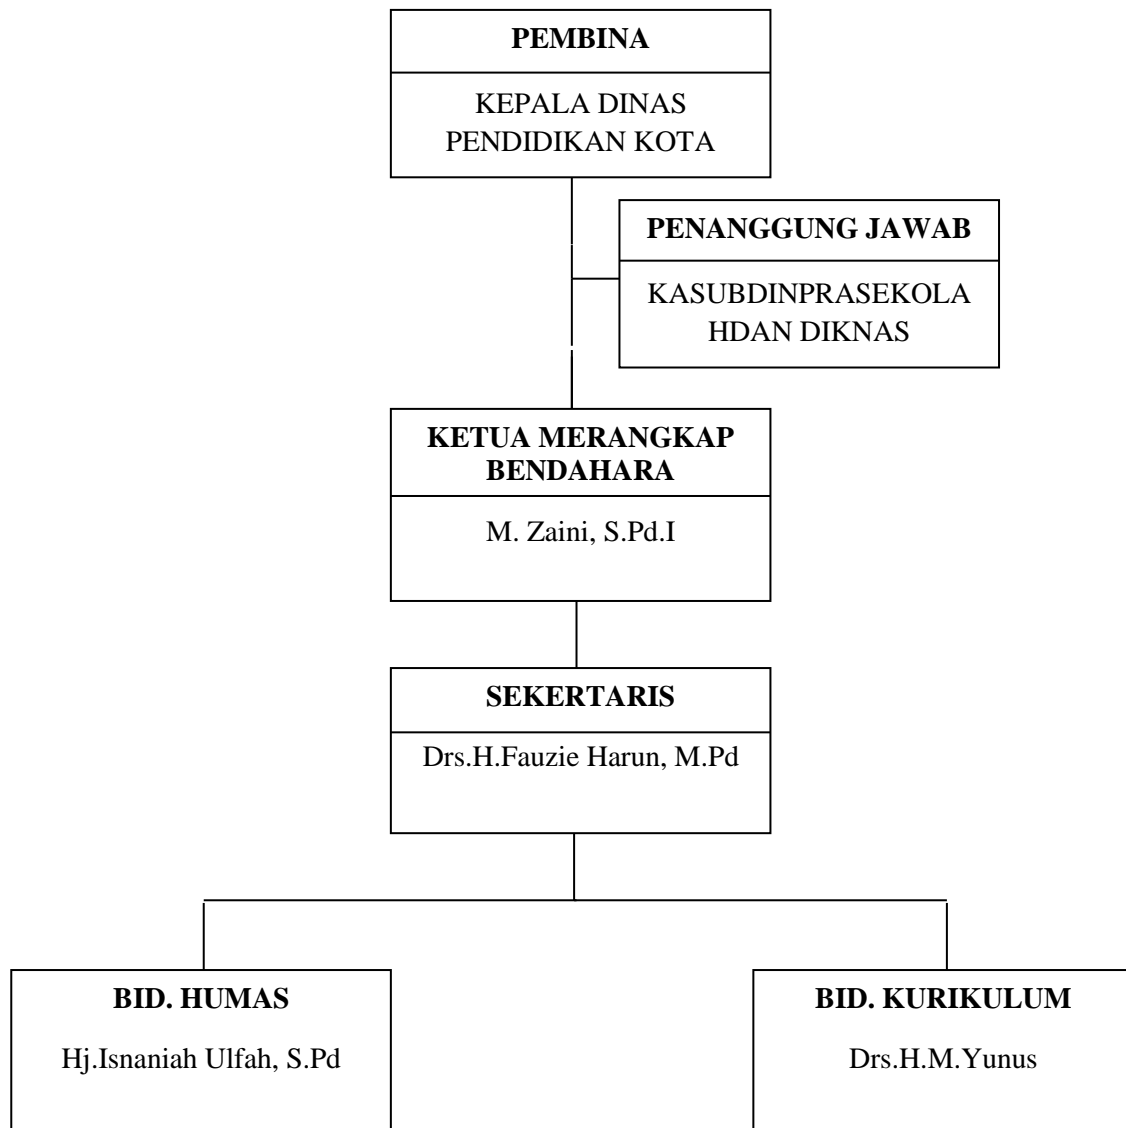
PEMBINA

KEPALA DINAS PENDIDIKAN KOTA

PENANGGUNG JAWAB

KASUBDINPRASEKOLA HDAN DIKNAS

KETUA MERANGKAP BENDAHARA

M. Zaini, S.Pd.I

SEKERTARIS

Drs.H.Fauzie Harun, M.Pd

BID. HUMAS

Hj.Isnaniah Ulfah, S.Pd

BID. KURIKULUM

Drs.H.M.Yunus